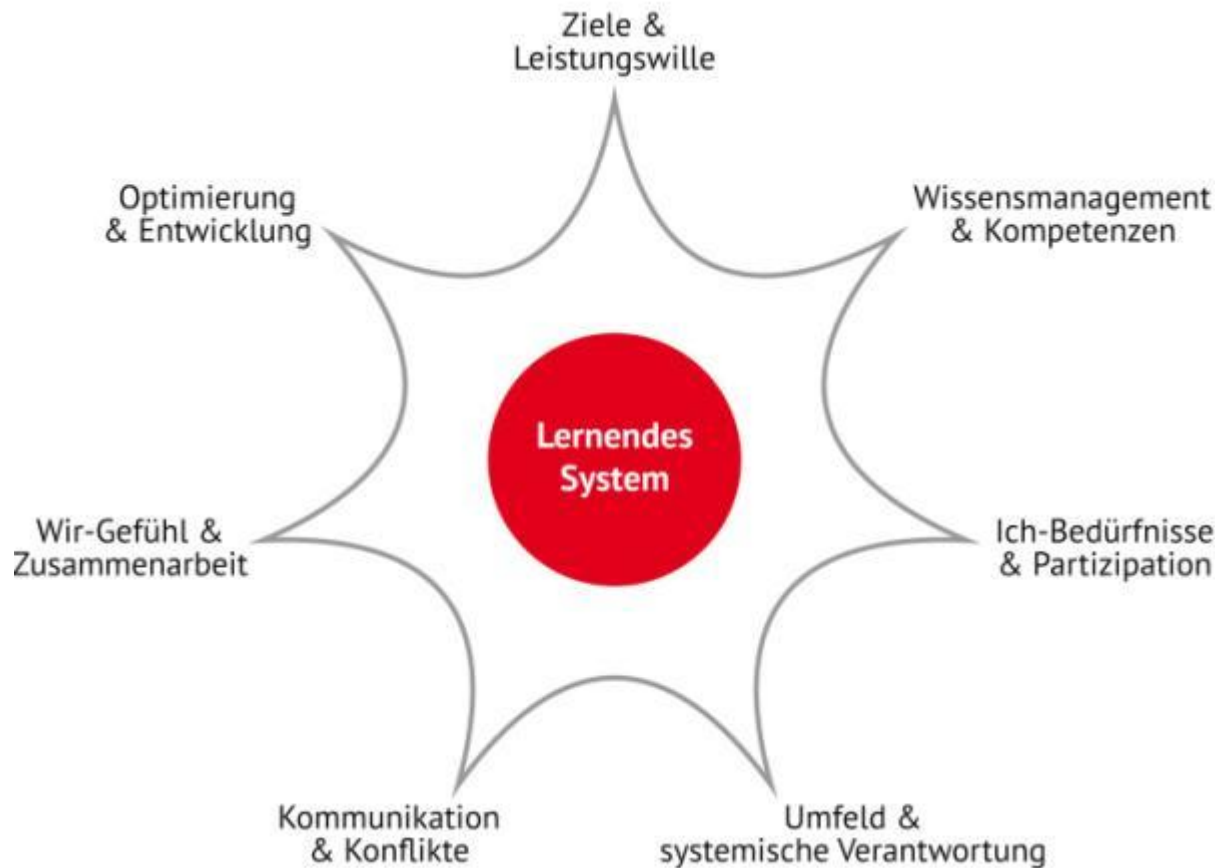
Ziele & Leistungswille

Optimierung & Entwicklung

Wissensmanagement & Kompetenzen

Lernendes System

Wir-Gefühl & Zusammenarbeit

Ich-Bedürfnisse & Partizipation

Kommunikation & Konflikte

Umfeld & systemische Verantwortung